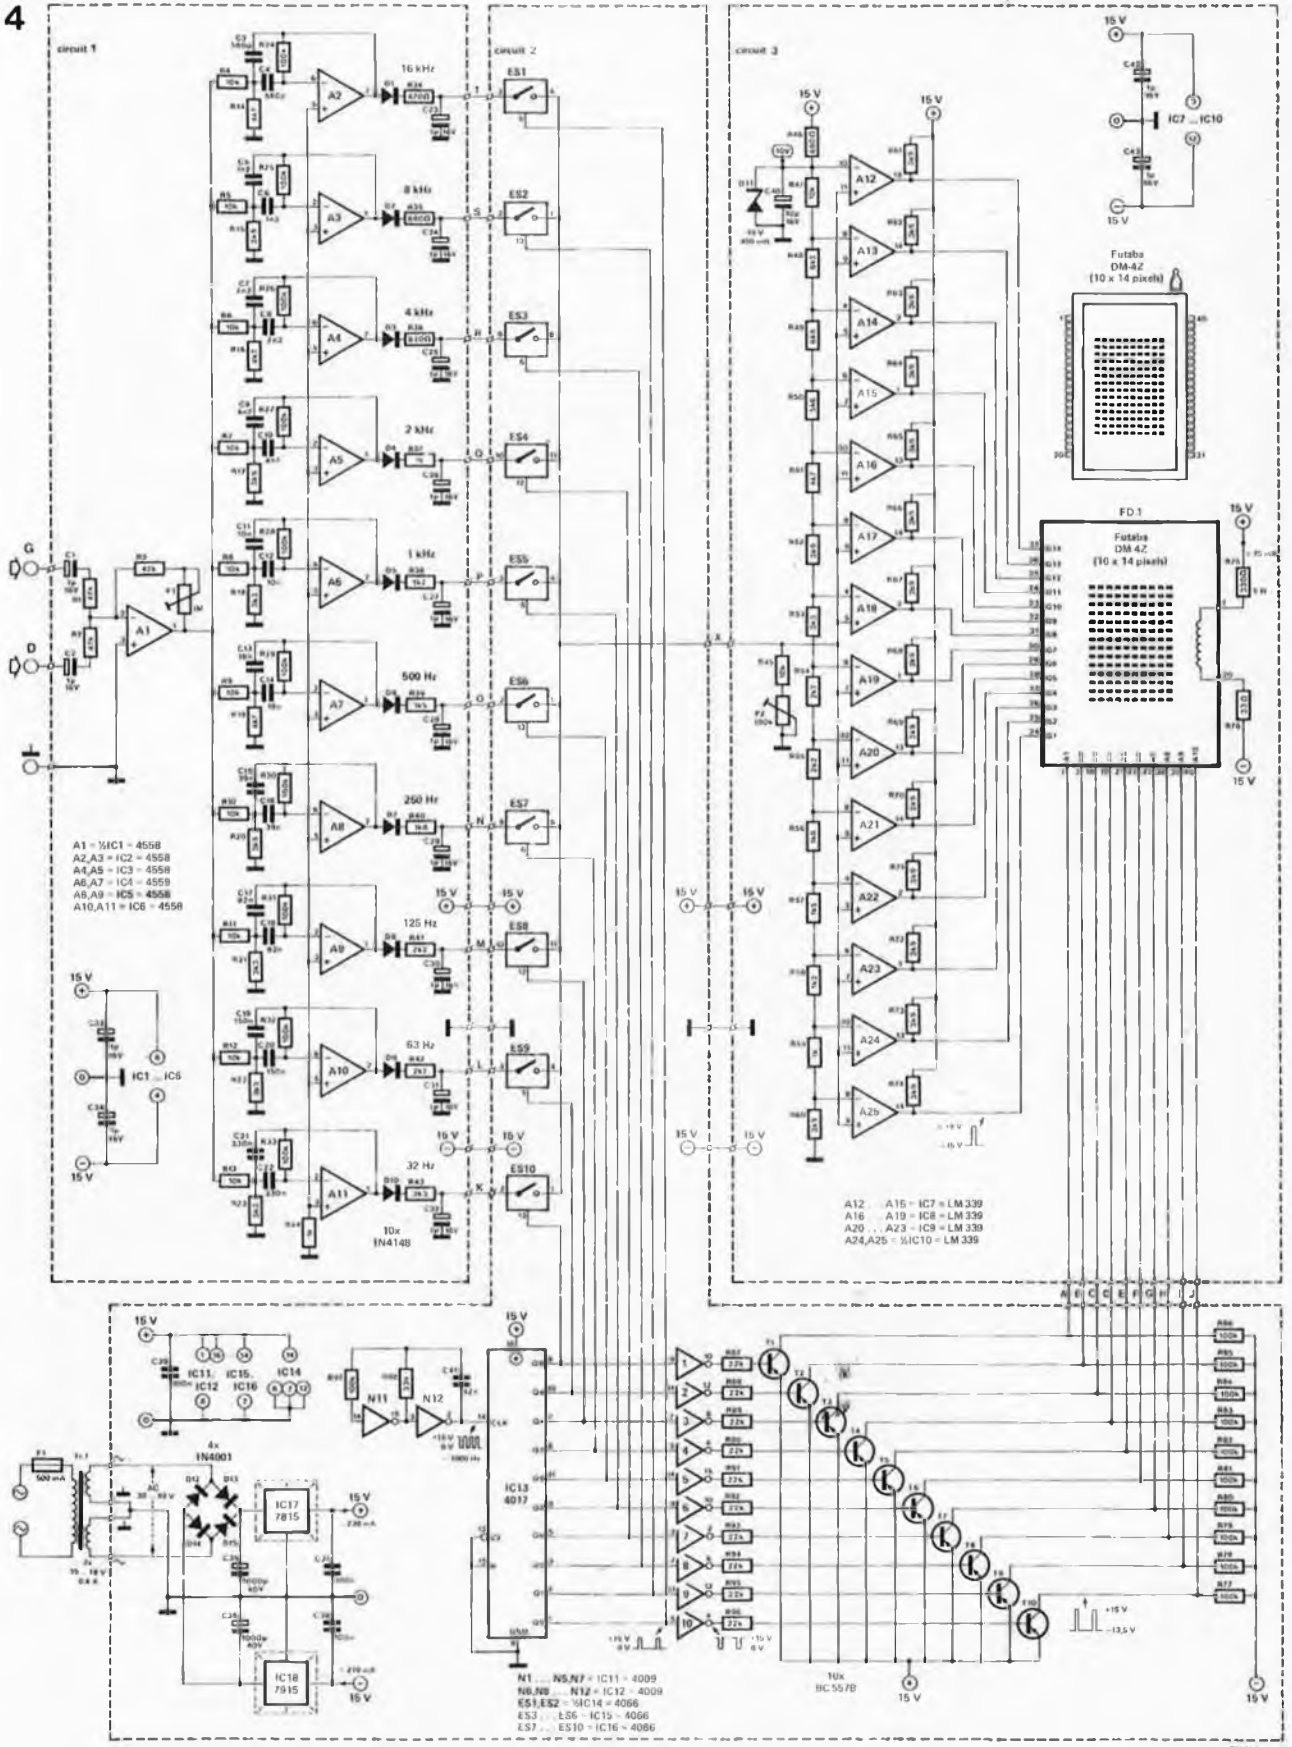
4

circuit 1

circuit 2

circuit 3

16 kHz
8 kHz
4 kHz
2 kHz
1 kHz
500 Hz
250 Hz
125 Hz
63 Hz
32 Hz

A1
A2
A3
A4
A5
A6
A7
A8
A9
A10
A11

ES1
ES2
ES3
ES4
ES5
ES6
ES7
ES8
ES9
ES10

G
D

A1 = ½IC1 = 4558
A2,A3 = IC2 = 4558
A4,A5 = IC3 = 4558
A6,A7 = IC4 = 4558
A8,A9 = IC5 = 4558
A10,A11 = IC6 = 4558

15 V
IC1 ... IC6
15 V

10x
1N4148

15 V
15 V
15 V
15 V

A12
A13
A14
A15
A16
A17
A18
A19
A20
A21
A22
A23
A24
A25

A12 ... A15 = IC7 = LM 339
A16 ... A19 = IC8 = LM 339
A20 ... A23 = IC9 = LM 339
A24,A25 = ½IC10 = LM 339

15 V
IC7 ... IC10
15 V

Futaba
DM-4Z
(10 x 14 pixels)

FD1
Futaba
DM 4Z
(10 x 14 pixels)

15 V
15 V

A B C D E F G H I J

15 V
IC11, IC12
IC15, IC16
IC14

N11
N12

≈ 1000 Hz

IC13
4017
CLK

1
2
3
4
5
6
7
8
9
10

T1
T2
T3
T4
T5
T6
T7
T8
T9
T10

+15 V
−13,5 V

10x
BC557B

15 V
15 V

F1
500 mA
Tr1
4x
1N4001
IC17
7815
IC18
7915
15 V
230 mA
15 V
210 mA
15...18 V
0,6 A

N1 ... N5,N7 = IC11 = 4009
N6,N8 ... N12 = IC12 = 4009
ES1,ES2 = ½IC14 = 4066
ES3 ... ES6 = IC15 = 4066
ES7 ... ES10 = IC16 = 4066